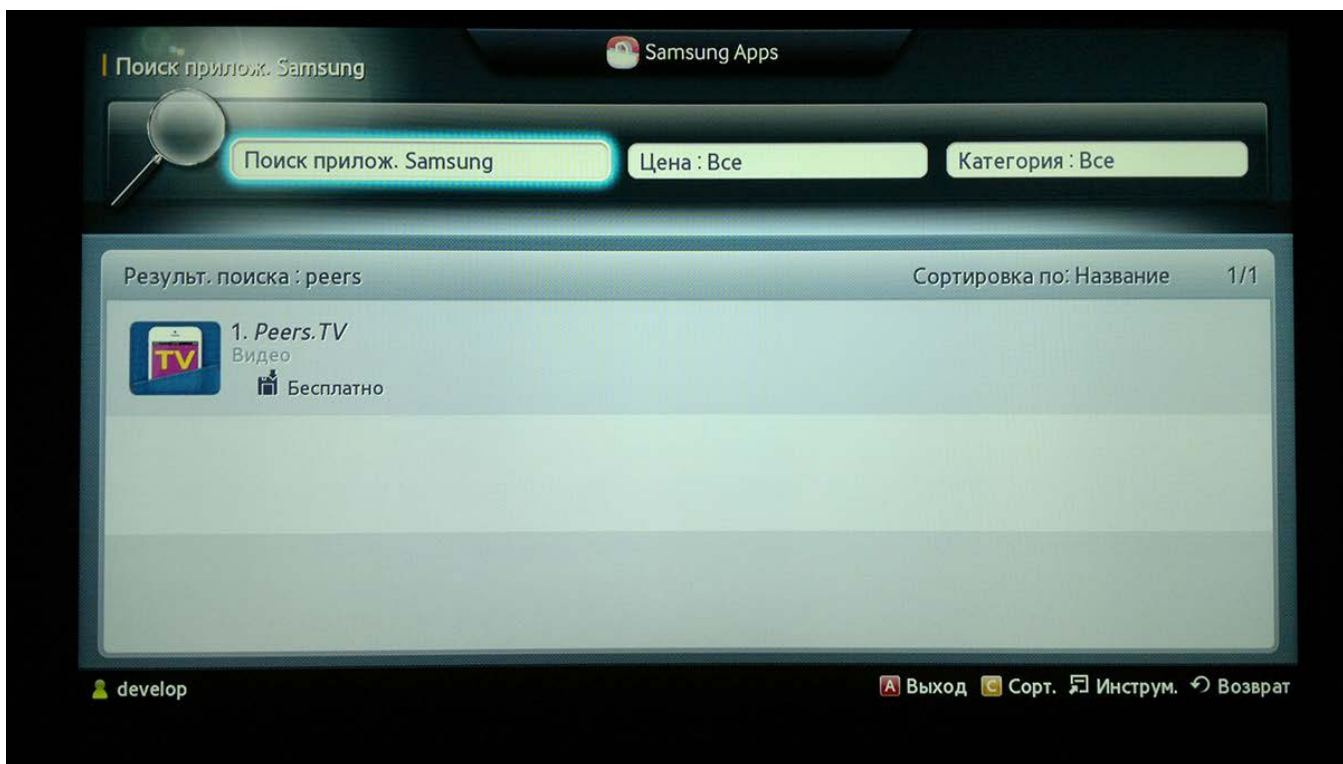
Поиск прилож. Samsung

Samsung Apps

Поиск прилож. Samsung

Цена : Все

Категория : Все

Результ. поиска : peers

Сортировка по: Название

1/1

TV

1. Peers.TV
Видео
Бесплатно

develop

A Выход C Сорт. Инструм. Возврат